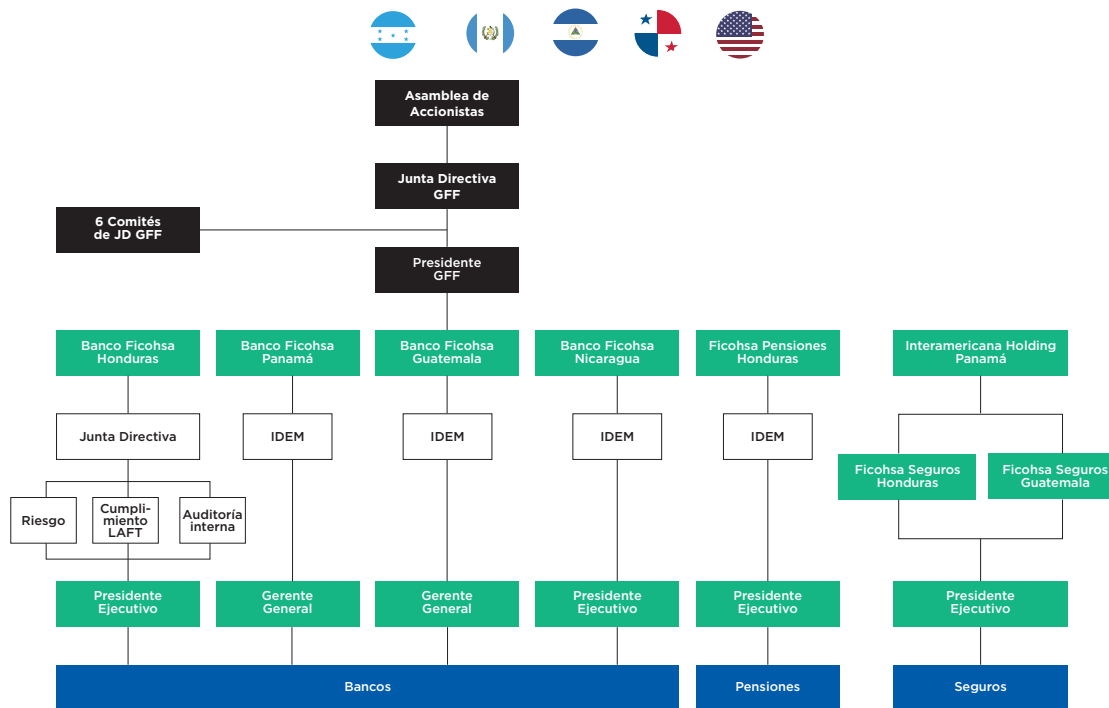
Asamblea de Accionistas

Junta Directiva GFF

6 Comités de JD GFF

Presidente GFF

Banco Ficohsa Honduras

Banco Ficohsa Panamá

Banco Ficohsa Guatemala

Banco Ficohsa Nicaragua

Ficohsa Pensiones Honduras

Interamericana Holding Panamá

Junta Directiva

IDEM

IDEM

IDEM

IDEM

Ficohsa Seguros Honduras

Ficohsa Seguros Guatemala

Riesgo

Cumplimiento LAFT

Auditoría interna

Presidente Ejecutivo

Gerente General

Gerente General

Presidente Ejecutivo

Presidente Ejecutivo

Presidente Ejecutivo

Bancos

Pensiones

Seguros